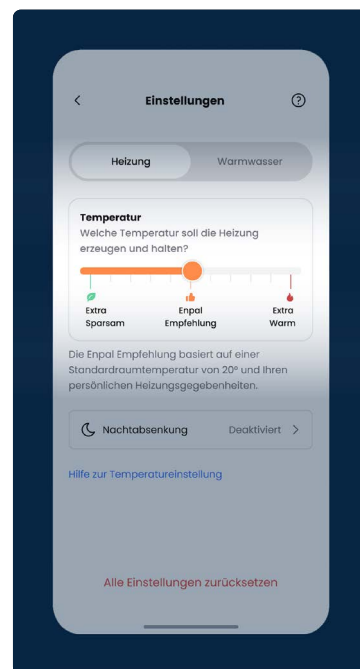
<

Einstellungen

?

Heizung

Warmwasser

Temperatur

Welche Temperatur soll die Heizung erzeugen und halten?

Extra Sparsam

Enpal Empfehlung

Extra Warm

Die Enpal Empfehlung basiert auf einer Standardraumtemperatur von 20° und Ihren persönlichen Heizungsgegebenheiten.

Nachtabsenkung

Deaktiviert >

Hilfe zur Temperatureinstellung

Alle Einstellungen zurücksetzen